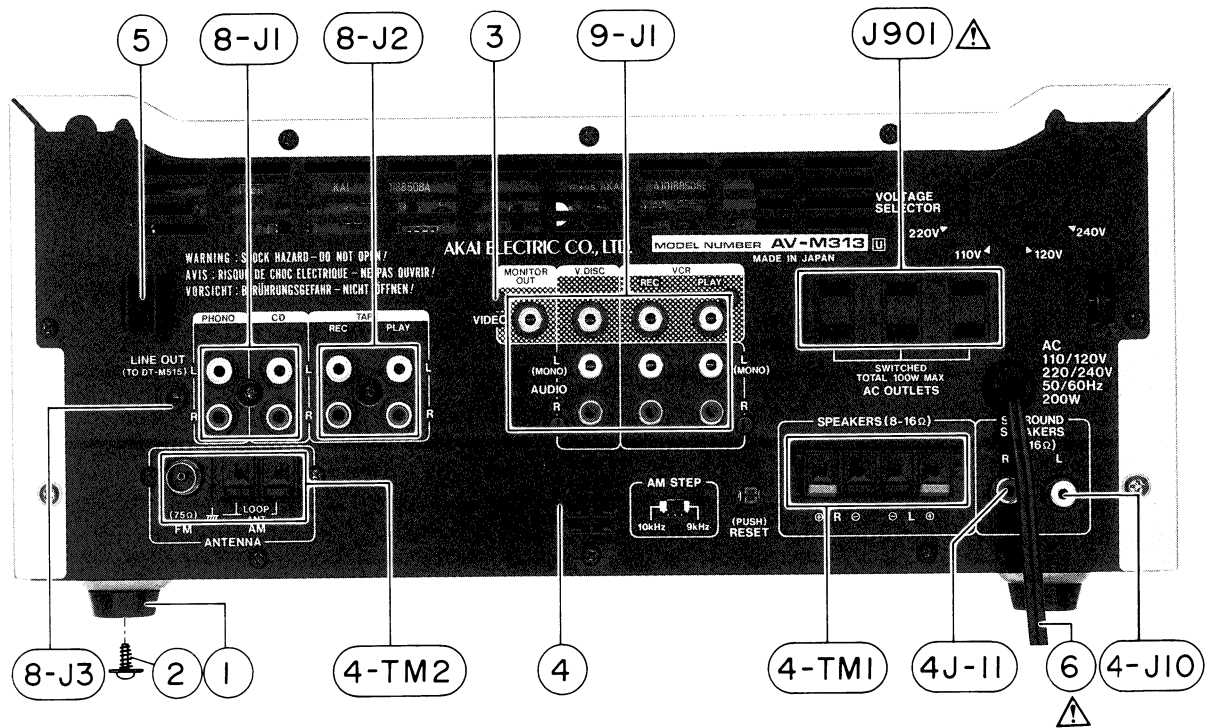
5
8-J1
8-J2
3
9-J1
J901

VOLTAGE SELECTOR
220V
110V
120V
240V

AKAI ELECTRIC CO., LTD.
MODEL NUMBER AV-M313 U
MADE IN JAPAN

WARNING : SHOCK HAZARD-DO NOT OPEN!
AVIS : RISQUE DE CHOC ELECTRIQUE - NE PAS OUVRIR!
VORSICHT : BERÜHRUNGSGEFAHR - NICHT ÖFFNEN!

PHONO
CD
TAPE
REC
PLAY
L
R

MONITOR OUT
V. DISC
VCR
REC
PLAY
VIDEO
L
(MONO)
AUDIO
R
L
(MONO)
R

SWITCHED
TOTAL 100W MAX
AC OUTLETS

AC
110/120V
220/240V
50/60Hz
200W

LINE OUT
(TO DT-M515)

(75Ω)
FM
LOOP
AM
ANTENNA

AM STEP
10kHz
9kHz
(PUSH)
RESET

SPEAKERS (8-16Ω)
⊕ R ⊖ ⊖ L ⊕

SURROUND SPEAKERS
(16Ω)
R
L

8-J3
2
1
4-TM2
4
4-TM1
4J-11
6
4-J10